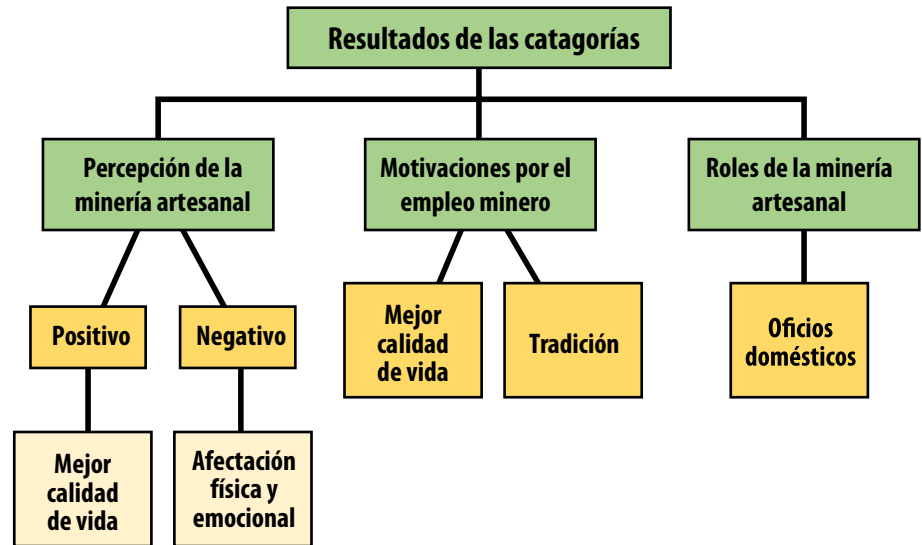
Resultados de las catagorías

Percepción de la minería artesanal

Motivaciones por el empleo minero

Roles de la minería artesanal

Positivo

Negativo

Mejor calidad de vida

Tradición

Oficios domésticos

Mejor calidad de vida

Afectación física y emocional